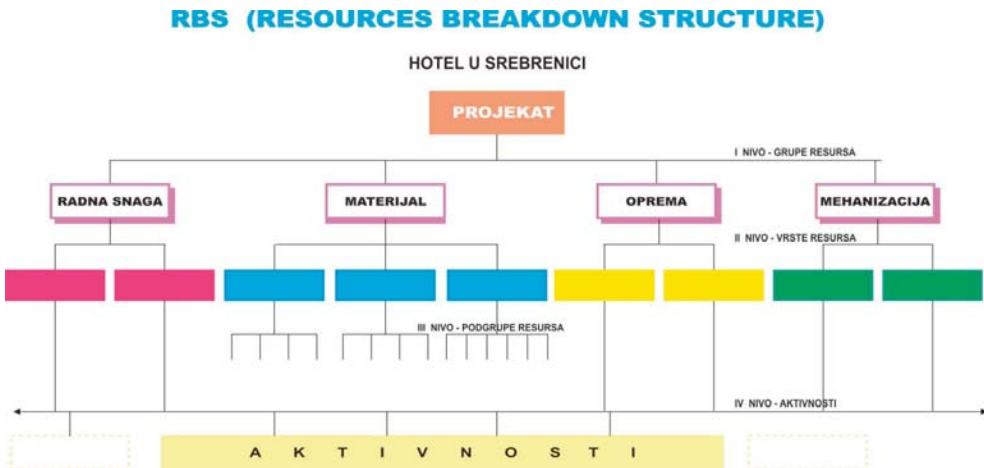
RBS (RESOURCES BREAKDOWN STRUCTURE)

HOTEL U SREBRENICI

PROJEKAT

I NIVO - GRUPE RESURSA

RADNA SNAGA

MATERIJAL

OPREMA

MEHANIZACIJA

II NIVO - VRSTE RESURSA

III NIVO - PODGRUPE RESURSA

IV NIVO - AKTIVNOSTI

A K T I V N O S T I